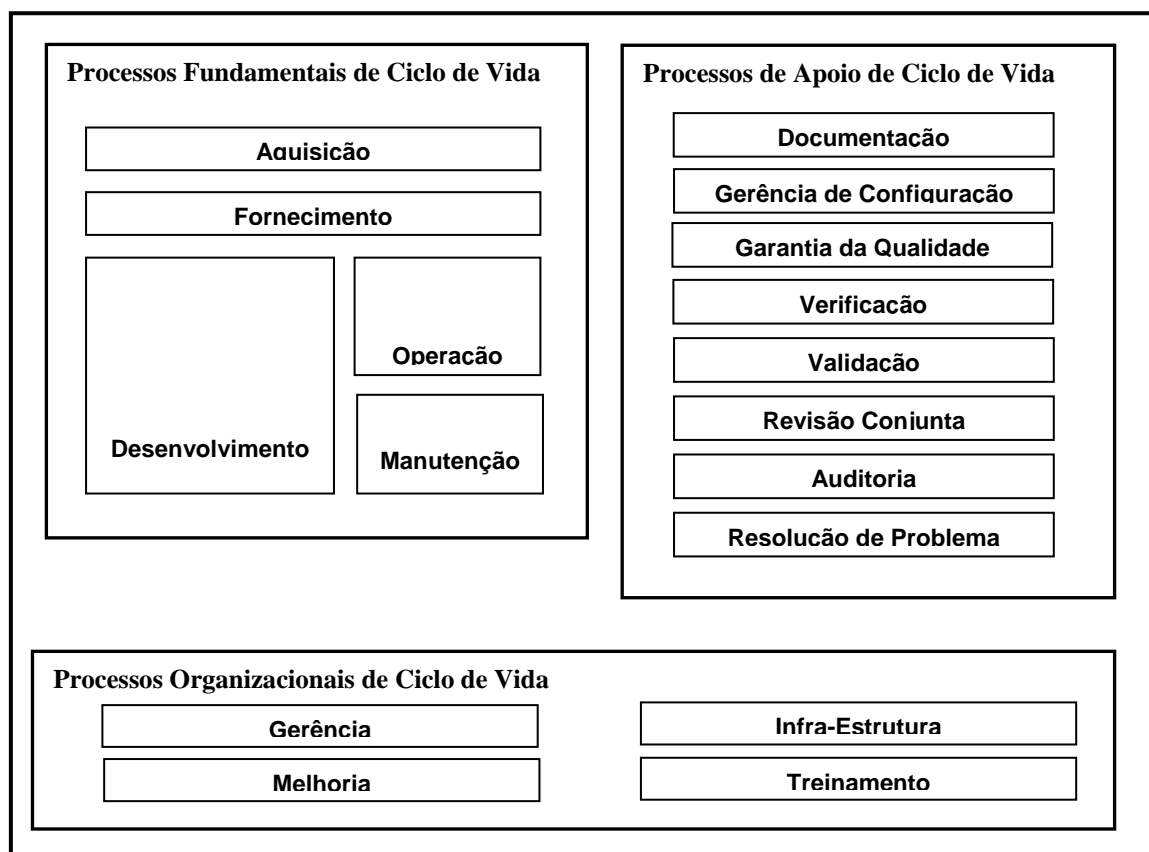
Processos Fundamentais de Ciclo de Vida

Aquisição

Fornecimento

Operação

Desenvolvimento

Manutenção

Processos de Apoio de Ciclo de Vida

Documentação

Gerência de Configuração

Garantia da Qualidade

Verificação

Validação

Revisão Conjunta

Auditoria

Resolução de Problema

Processos Organizacionais de Ciclo de Vida

Gerência

Infra-Estrutura

Melhoria

Treinamento